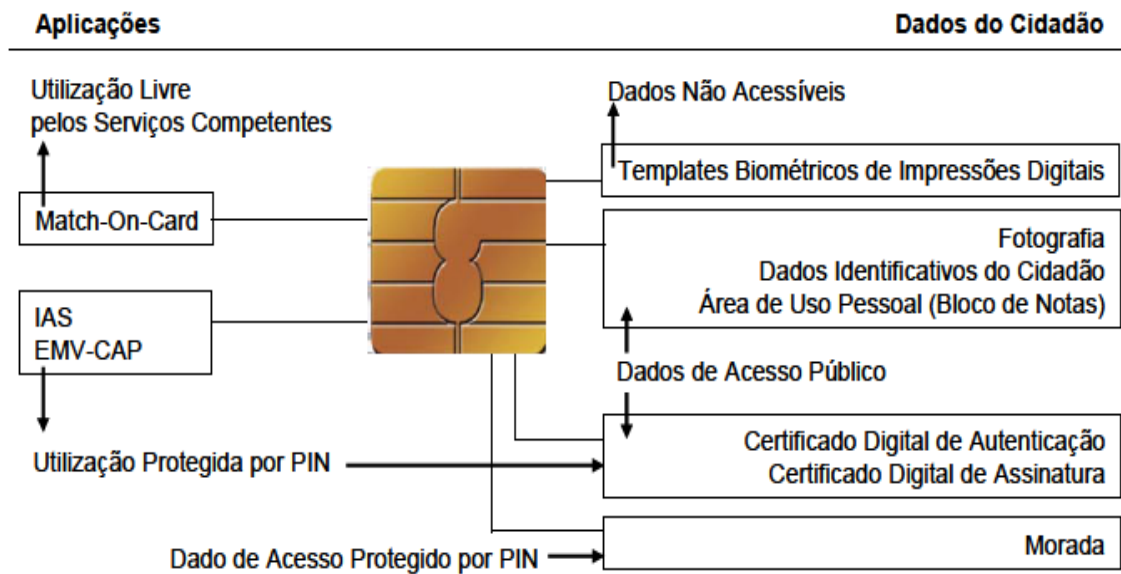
Aplicações

Dados do Cidadão

Utilização Livre pelos Serviços Competentes

Match-On-Card

IAS
EMV-CAP

Utilização Protegida por PIN

Dado de Acesso Protegido por PIN

Dados Não Acessíveis

Templates Biométricos de Impressões Digitais

Fotografia
Dados Identificativos do Cidadão
Área de Uso Pessoal (Bloco de Notas)

Dados de Acesso Público

Certificado Digital de Autenticação
Certificado Digital de Assinatura

Morada